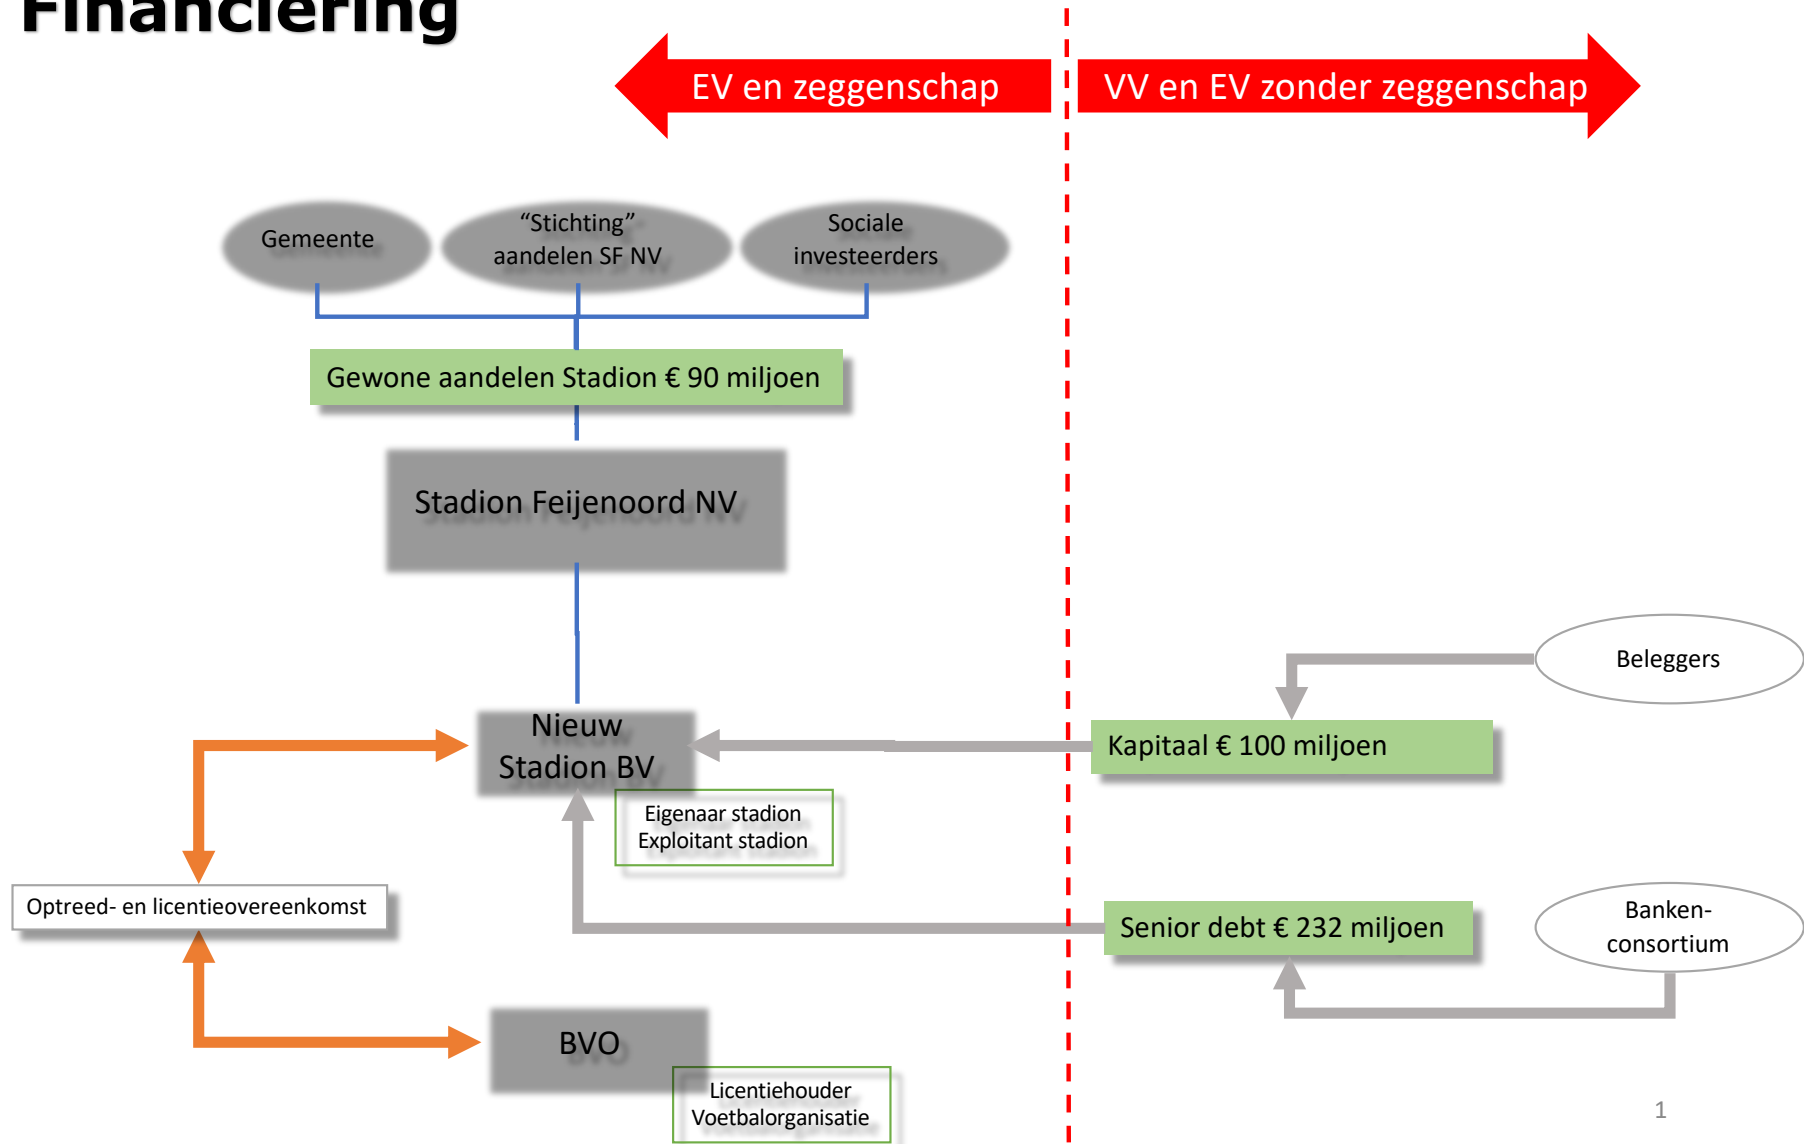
Financiering

EV en zeggenschap

VV en EV zonder zeggenschap

Gemeente

“Stichting” aandelen SF NV

Sociale investeerders

Gewone aandelen Stadion € 90 miljoen

Stadion Feijenoord NV

Beleggers

Nieuw Stadion BV

Kapitaal € 100 miljoen

Eigenaar stadion
Exploitant stadion

Optreed- en licentieovereenkomst

Senior debt € 232 miljoen

Banken-consortium

BVO

Licentiehouder
Voetbalorganisatie

1